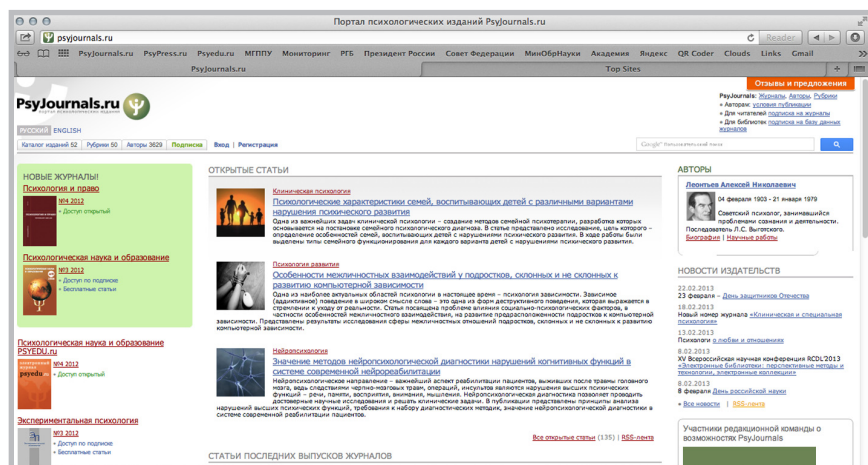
Портал психологических изданий PsyJournals.ru

psyjournals.ru

Reader

PsyJournals.ru PsyPress.ru Psyedu.ru МГППУ Мониторинг РГБ Президент России Совет Федерации МинОбрНауки Академия Яндекс QR Coder Clouds Links Gmail

PsyJournals.ru

Top Sites

Отзывы и предложения

PsyJournals.ru
портал психологических изданий

PsyJournals.ru: Журналы, Авторы, Рубрики
• Авторам: условия публикации
• Для читателей подписка на журналы
• Для библиотек подписка на базы данных журналов

РУССКИЙ ENGLISH

Каталог изданий 52 | Рубрики 50 | Авторы 3629 | Подписка | Вход | Регистрация

НОВЫЕ ЖУРНАЛЫ!

Психология и право
№4 2012
• Доступ открытый

Психологическая наука и образование
№3 2012
• Доступ по подписке
• Бесплатные статьи

Психологическая наука и образование PSYEDU.ru
№4 2012
• Доступ открытый

Экспериментальная психология
№3 2012
• Доступ по подписке
• Бесплатные статьи

ОТКРЫТЫЕ СТАТЬИ

Клиническая психология
Психологические характеристики семей, воспитывающих детей с различными вариантами нарушения психического развития
Одна из важнейших задач клинической психологии – создание методов семейной психотерапии, разработка которых основывается на постановке семейного психологического диагноза. В статье представлено исследование, цель которого – определение особенностей семей, воспитывающих детей с нарушениями психического развития. В ходе работы были выделены типы семейного функционирования для каждого варианта детей с нарушениями психического развития.

Психология развития
Особенности межличностных взаимодействий у подростков, склонных и не склонных к развитию компьютерной зависимости
Одна из наиболее актуальных областей психологии в настоящее время – психология зависимости. Зависимое (аддиктивное) поведение в широком смысле слова – это одна из форм деструктивного поведения, которая выражается в стремлении к уходу от реальности. Статья посвящена проблеме влияния социально-психологических факторов, в частности особенностей межличностного взаимодействия, на развитие предрасположенности подростков к компьютерной зависимости. Представлены результаты исследования сферы межличностных отношений подростков, склонных и не склонных к развитию компьютерной зависимости.

Нейропсихология
Значение методов нейропсихологической диагностики нарушений когнитивных функций в системе современной нейрореабилитации
Нейропсихологическое направление – важнейший аспект реабилитации пациентов, выживших после травмы головного мозга, ведь следствиями черепно-мозговых травм, операций, инсультов являются нарушения высших психических функций – речи, памяти, восприятия, внимания, мышления. Нейропсихологическая диагностика позволяет проводить достоверные научные исследования и решать клинические задачи. В публикации представлены принципы анализа нарушений высших психических функций, требования к набору диагностических методик, значение нейропсихологической диагностики в системе современной реабилитации пациентов.

Все открытые статьи (135) | RSS-лента

СТАТЬИ ПОСЛЕДНИХ ВЫПУСКОВ ЖУРНАЛОВ

АВТОРЫ
Леонтьев Алексей Николаевич
04 февраля 1903 - 21 января 1979
Советский психолог, занимавшийся проблемами сознания и деятельности. Последователь Л.С. Выготского.
Биография | Научные работы

НОВОСТИ ИЗДАТЕЛЬСТВ
22.02.2013
23 февраля – День защитников Отечества
18.02.2013
Новый номер журнала «Клиническая и специальная психология»
13.02.2013
Психологи о любви и отношениях
8.02.2013
XV Всероссийская научная конференция RCDL'2013 «Электронные библиотеки: перспективные методы и технологии, электронные коллекции»
8.02.2013
8 февраля – День российской науки
• Все новости | RSS-лента

Участники редакционной команды о возможностях PsyJournals